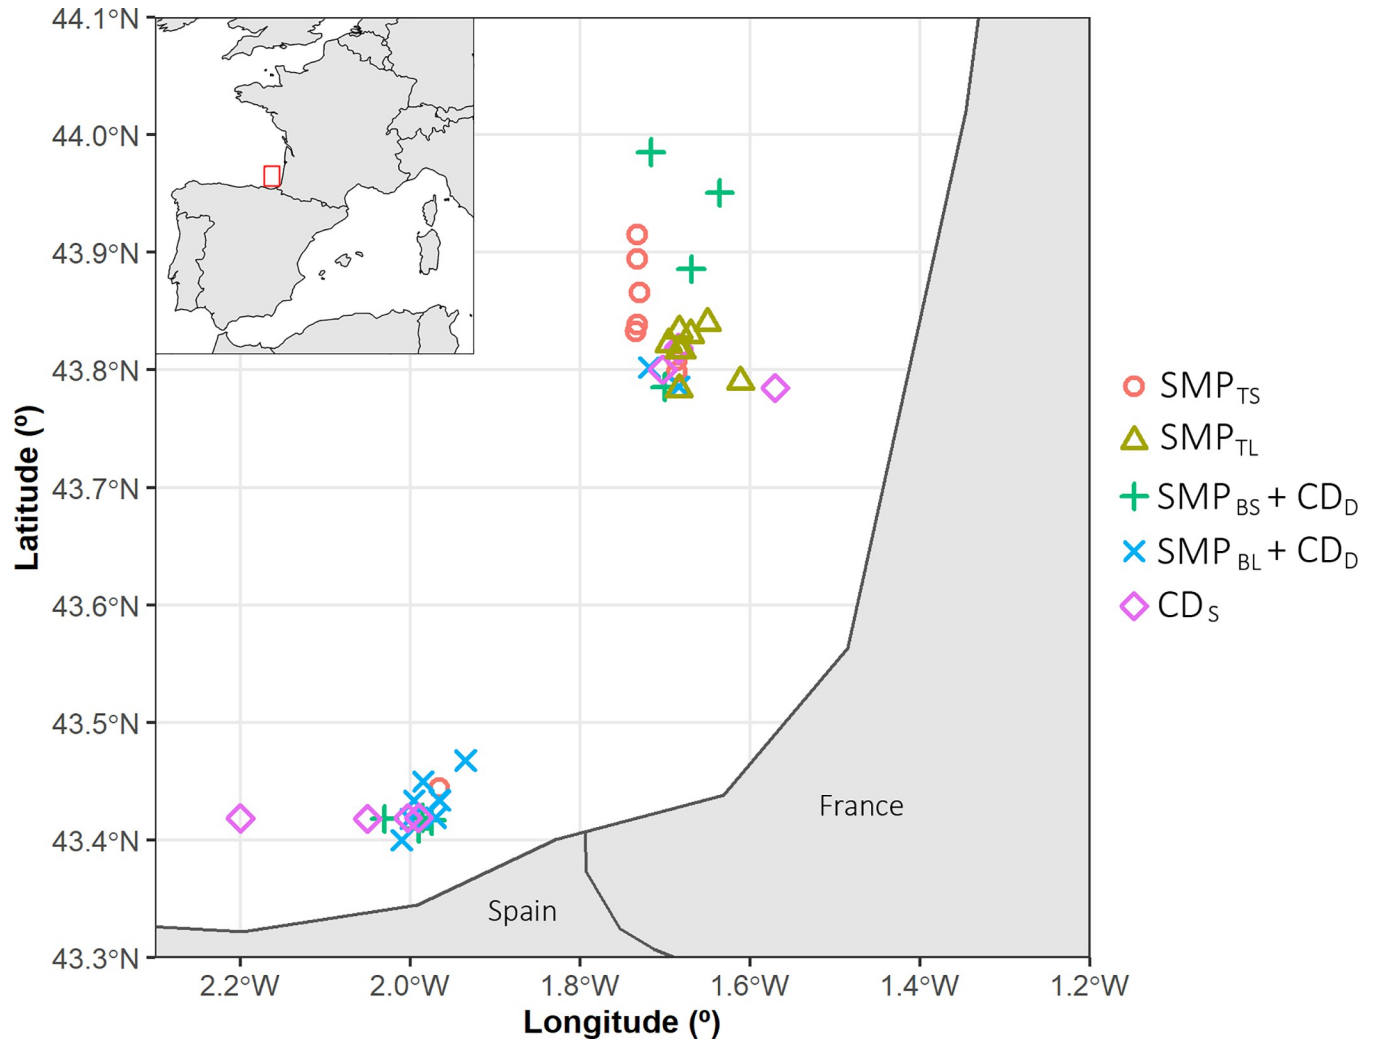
44.1°N
44.0°N
43.9°N
43.8°N
43.7°N
43.6°N
43.5°N
43.4°N
43.3°N

Latitude (º)

France

Spain

2.2°W
2.0°W
1.8°W
1.6°W
1.4°W
1.2°W

Longitude (º)

$SMP_{TS}$
$SMP_{TL}$
$SMP_{BS} + CD_{D}$
$SMP_{BL} + CD_{D}$
$CD_{S}$